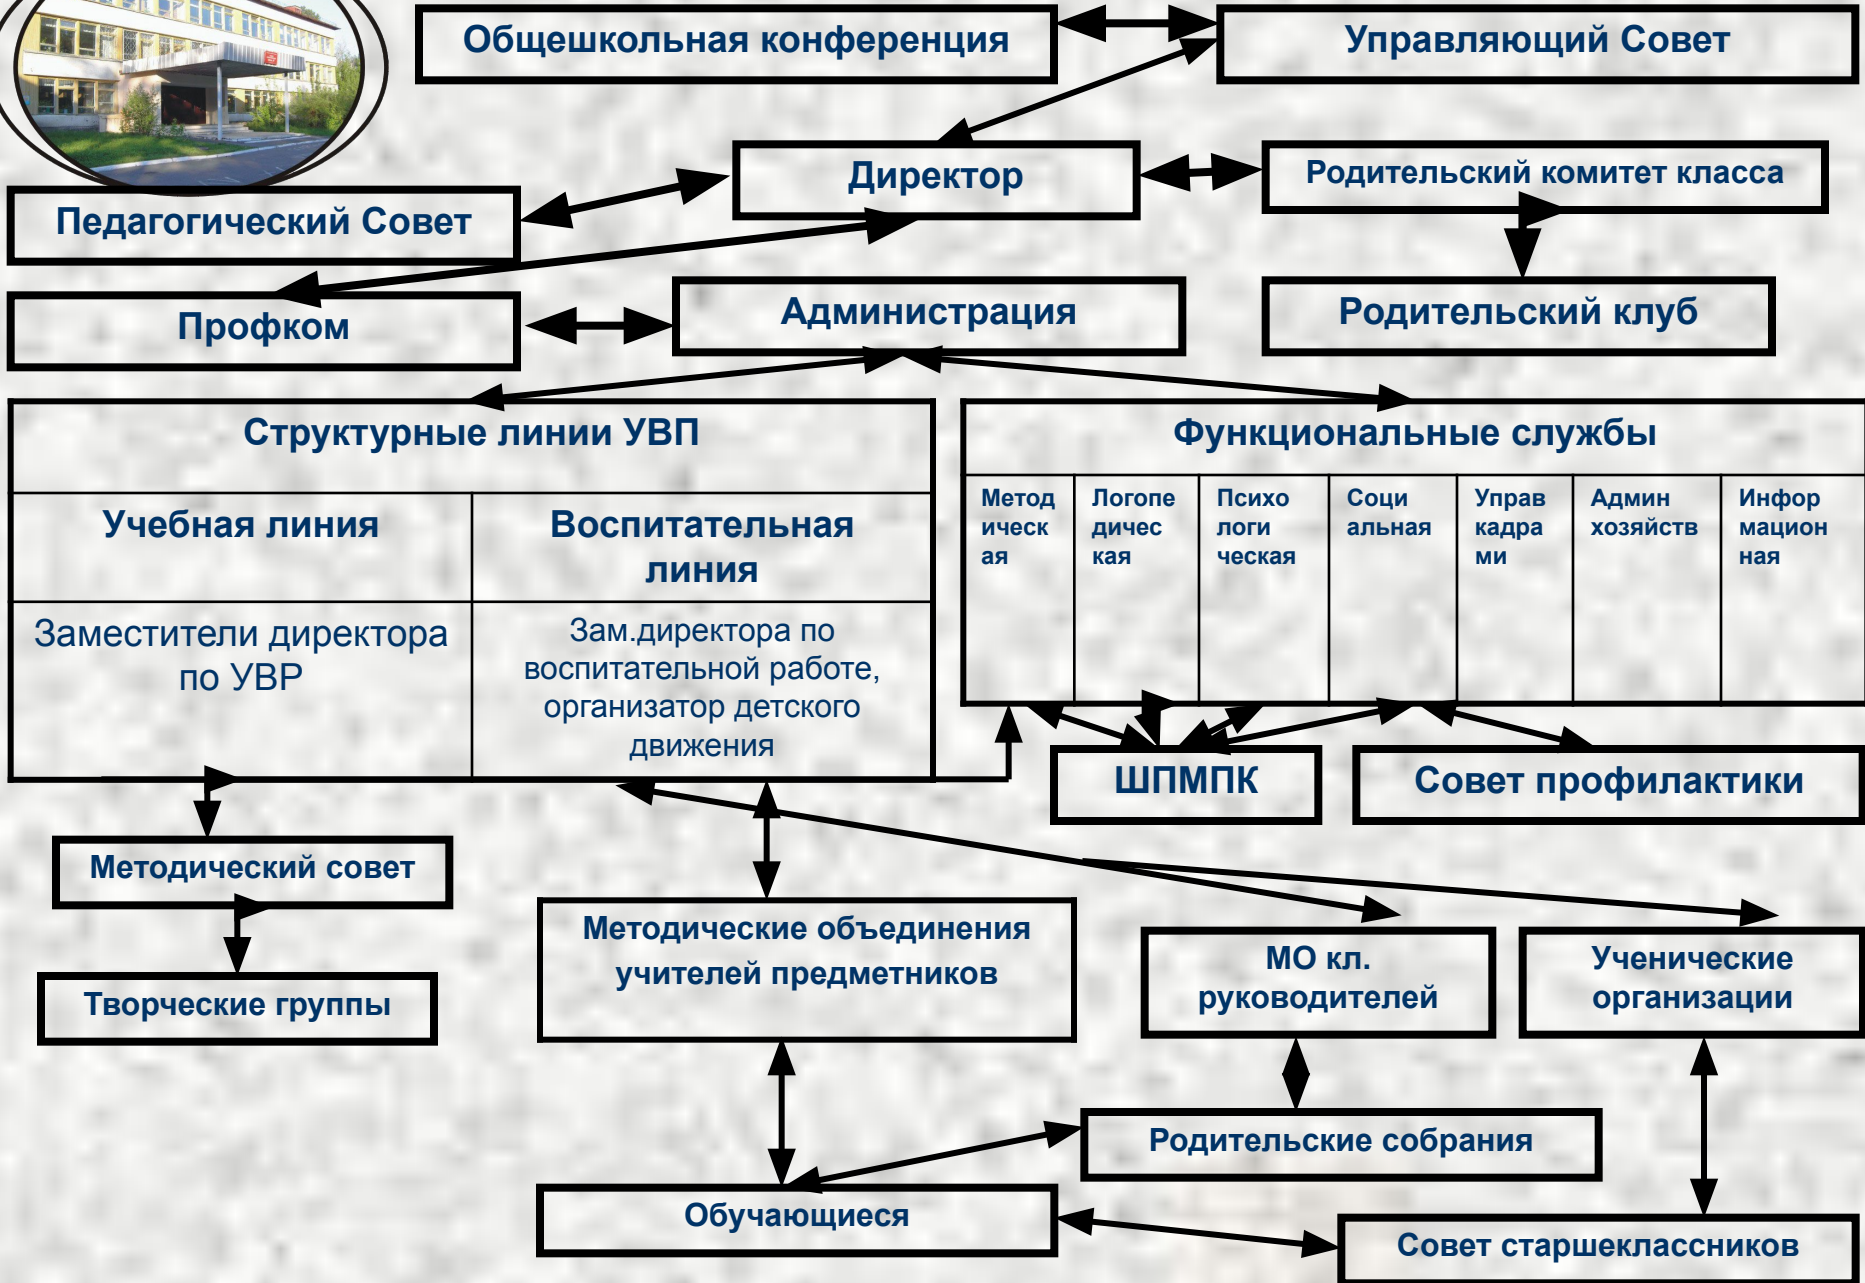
Общешкольная конференция

Управляющий Совет

Директор

Родительский комитет класса

Педагогический Совет

Родительский клуб

Профком

Администрация

Структурные линии УВП

| Учебная линия | Воспитательная линия |
|---|---|
| Заместители директора по УВР | Зам.директора по воспитательной работе, организатор детского движения |

Функциональные службы

| Метод ическ ая | Логопе дичес кая | Психо логи ческая | Соци альная | Управ кадра ми | Админ хозяйств | Инфор мацион ная |
|---|---|---|---|---|---|---|

ШПМПК

Совет профилактики

Методический совет

Творческие группы

Методические объединения учителей предметников

МО кл. руководителей

Ученические организации

Родительские собрания

Обучающиеся

Совет старшеклассников